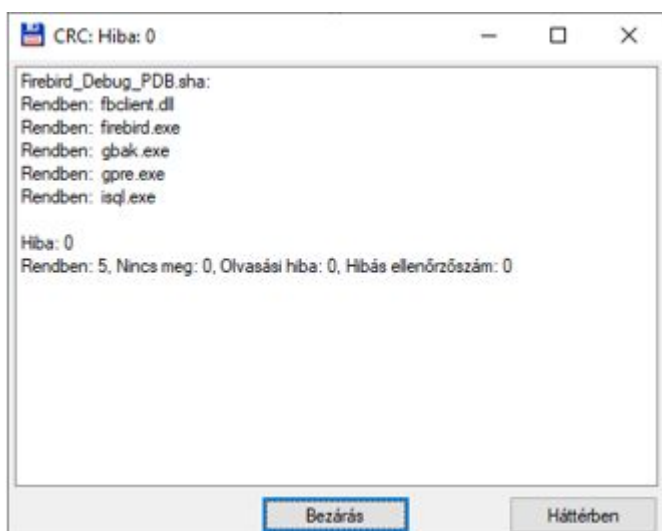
CRC: Hiba: 0

Firebird_Debug_PDB.sha:
Rendben: fbclient.dll
Rendben: firebird.exe
Rendben: gbak.exe
Rendben: gpre.exe
Rendben: isql.exe

Hiba: 0
Rendben: 5, Nincs meg: 0, Olvasási hiba: 0, Hibás ellenőrzőszám: 0

Bezárás
Háttérben